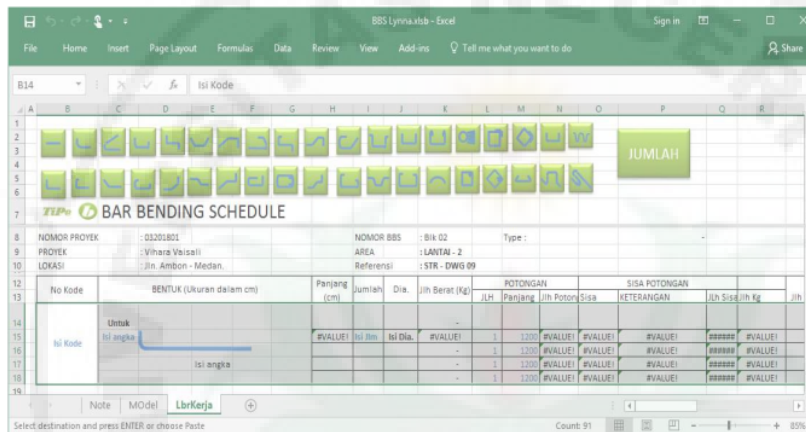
BBS Lynna.xlsb - Excel

Sign in

File Home Insert Page Layout Formulas Data Review View Add-ins Tell me what you want to do

Share

B14 Isi Kode

JUMLAH

BAR BENDING SCHEDULE

NOMOR PROYEK : 03201801
PROYEK : Vihara Vaisali
LOKASI : Jln. Ambon - Medan.

NOMOR BBS : Blk 02
AREA : LANTAI - 2
Referensi : STR - DWG 09

Type :

| No Kode | BENTUK (Ukuran dalam cm) | Panjang (cm) | Jumlah | Dia. | Jlh Berat (Kg) | POTONGAN JLH | POTONGAN Panjang | POTONGAN Jlh Poton | SISA POTONGAN Sisa | SISA POTONGAN KETERANGAN | Jlh Sisa | Jlh Kg | Jlh |
|---|---|---|---|---|---|---|---|---|---|---|---|---|---|
| Isi Kode | Untuk Isi angka Isi angka | #VALUE! | Isi Jlm | Isi Dia. | #VALUE! | 1 | 1200 | #VALUE! | #VALUE! | #VALUE! | ###### | #VALUE! | |
| | | | | | - | 1 | 1200 | #VALUE! | #VALUE! | #VALUE! | ###### | #VALUE! | |
| | | | | | - | 1 | 1200 | #VALUE! | #VALUE! | #VALUE! | ###### | #VALUE! | |
| | | | | | - | 1 | 1200 | #VALUE! | #VALUE! | #VALUE! | ###### | #VALUE! | |

Note MOdel LbrKerja

Select destination and press ENTER or choose Paste

Count: 91

85%